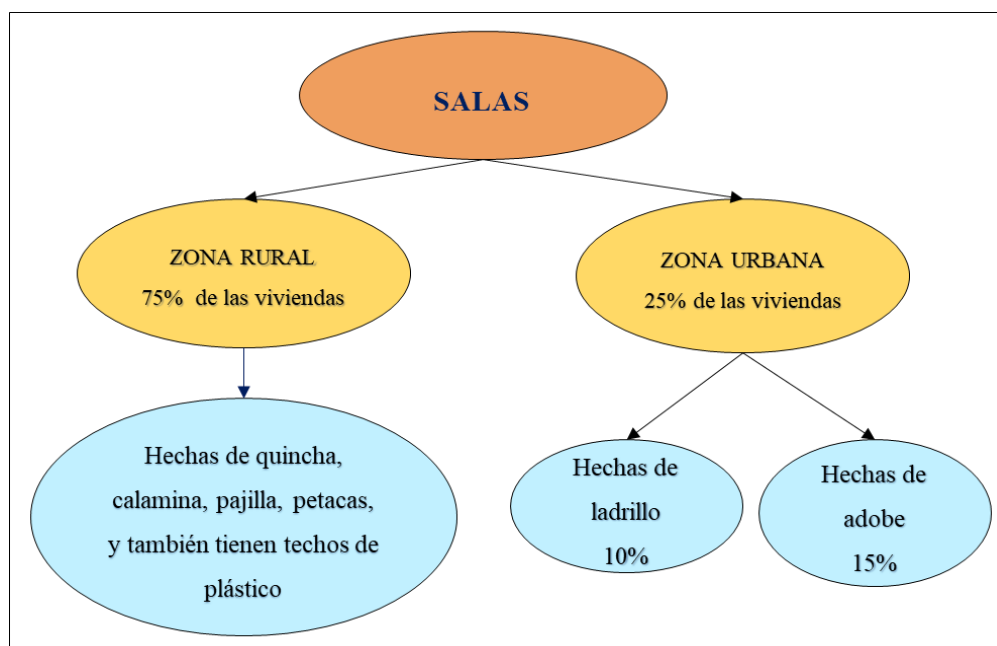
SALAS

ZONA RURAL
75% de las viviendas

ZONA URBANA
25% de las viviendas

Hechas de quincha, calamina, pajilla, petacas, y también tienen techos de plástico

Hechas de ladrillo
10%

Hechas de adobe
15%